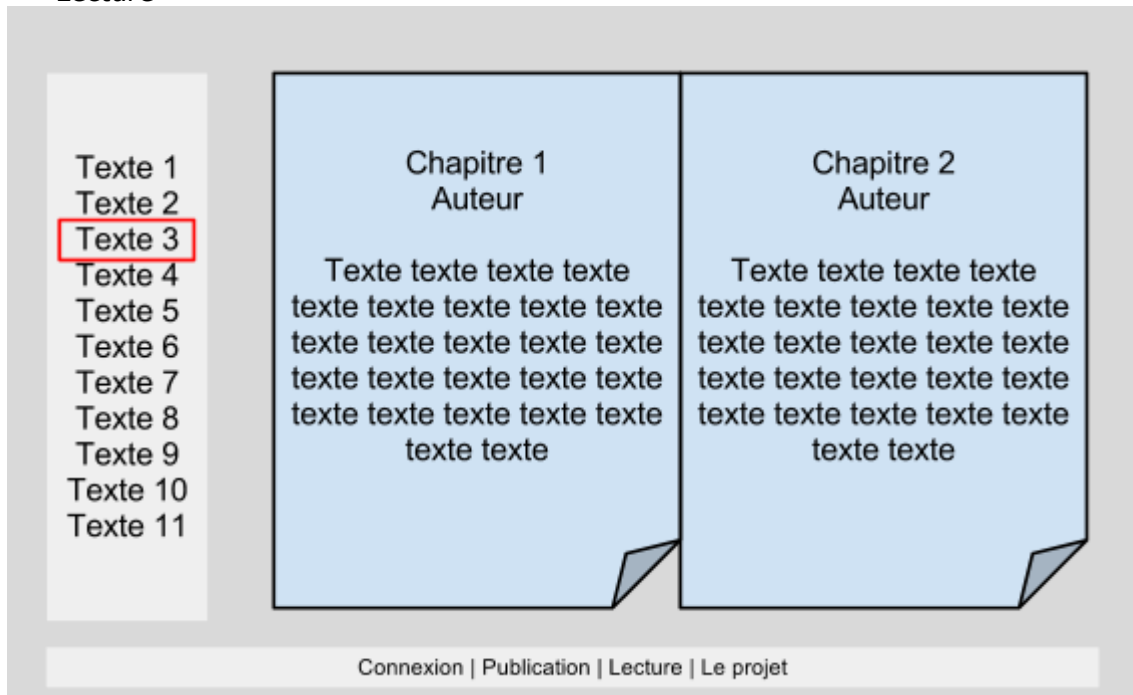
Texte 1
Texte 2
Texte 3
Texte 4
Texte 5
Texte 6
Texte 7
Texte 8
Texte 9
Texte 10
Texte 11

Chapitre 1
Auteur

Texte texte texte texte texte texte texte texte texte texte texte texte texte texte texte texte texte texte texte texte texte texte texte texte texte texte

Chapitre 2
Auteur

Texte texte texte texte texte texte texte texte texte texte texte texte texte texte texte texte texte texte texte texte texte texte texte texte texte texte

Connexion | Publication | Lecture | Le projet